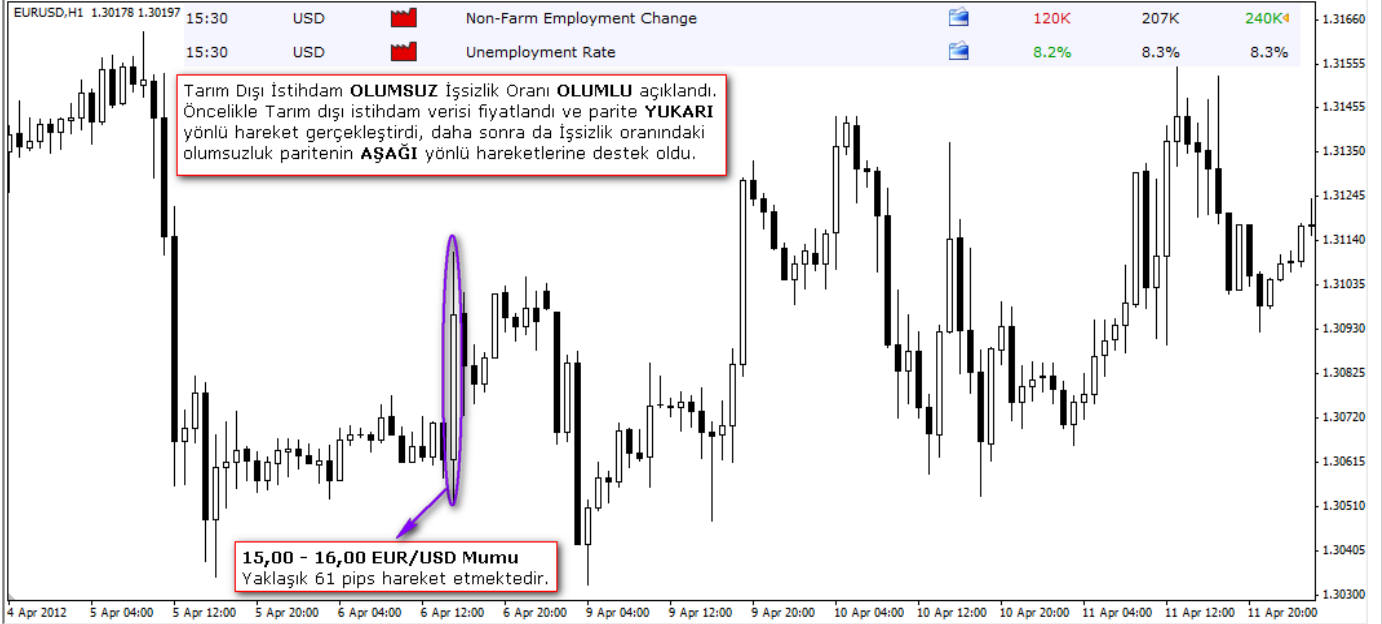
EURUSD,H1 1.30178 1.30197

| 15:30 | USD | Non-Farm Employment Change | 120K | 207K | 240K |
|---|---|---|---|---|---|
| 15:30 | USD | Unemployment Rate | 8.2% | 8.3% | 8.3% |

Tarım Dışı İstihdam **OLUMSUZ** İşsizlik Oranı **OLUMLU** açıklandı. Öncelikle Tarım dışı istihdam verisi fiyatlandı ve parite **YUKARI** yönlü hareket gerçekleştirdi, daha sonra da İşsizlik oranındaki olumsuzluk paritenin **AŞAĞI** yönlü hareketlerine destek oldu.

**15,00 - 16,00 EUR/USD Mumu**
Yaklaşık 61 pips hareket etmektedir.

1.31660
1.31555
1.31455
1.31350
1.31245
1.31140
1.31035
1.30930
1.30825
1.30720
1.30615
1.30510
1.30405
1.30300

4 Apr 2012 5 Apr 04:00 5 Apr 12:00 5 Apr 20:00 6 Apr 04:00 6 Apr 12:00 6 Apr 20:00 9 Apr 04:00 9 Apr 12:00 9 Apr 20:00 10 Apr 04:00 10 Apr 12:00 10 Apr 20:00 11 Apr 04:00 11 Apr 12:00 11 Apr 20:00